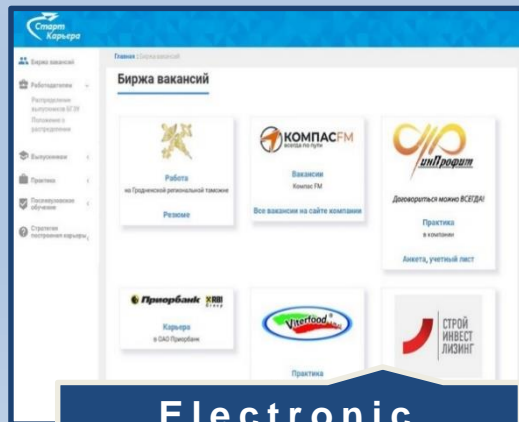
Старт Карьера

Биржа вакансий
Работодателям
Распределение выпускников ЕГЗУ
Положение о распределении
Выпускникам
Практика
Послевузовское обучение
Стратегия построения карьеры

Главная | Биржа вакансий

Биржа вакансий

Работа
на Гродненской региональной таможне
Резюме

КОМПАС FM
всегда по пути
Вакансии
Компас FM
Все вакансии на сайте компании

инПрофит
Договориться можно ВСЕГДА!
Практика
в компании
Анкета, учетный лист

Приорбанк RBI Group
Карьера
в ОАО Приорбанк

Viterfood
Практика

СТРОЙ ИНВЕСТ ЛИЗИНГ

Electronic